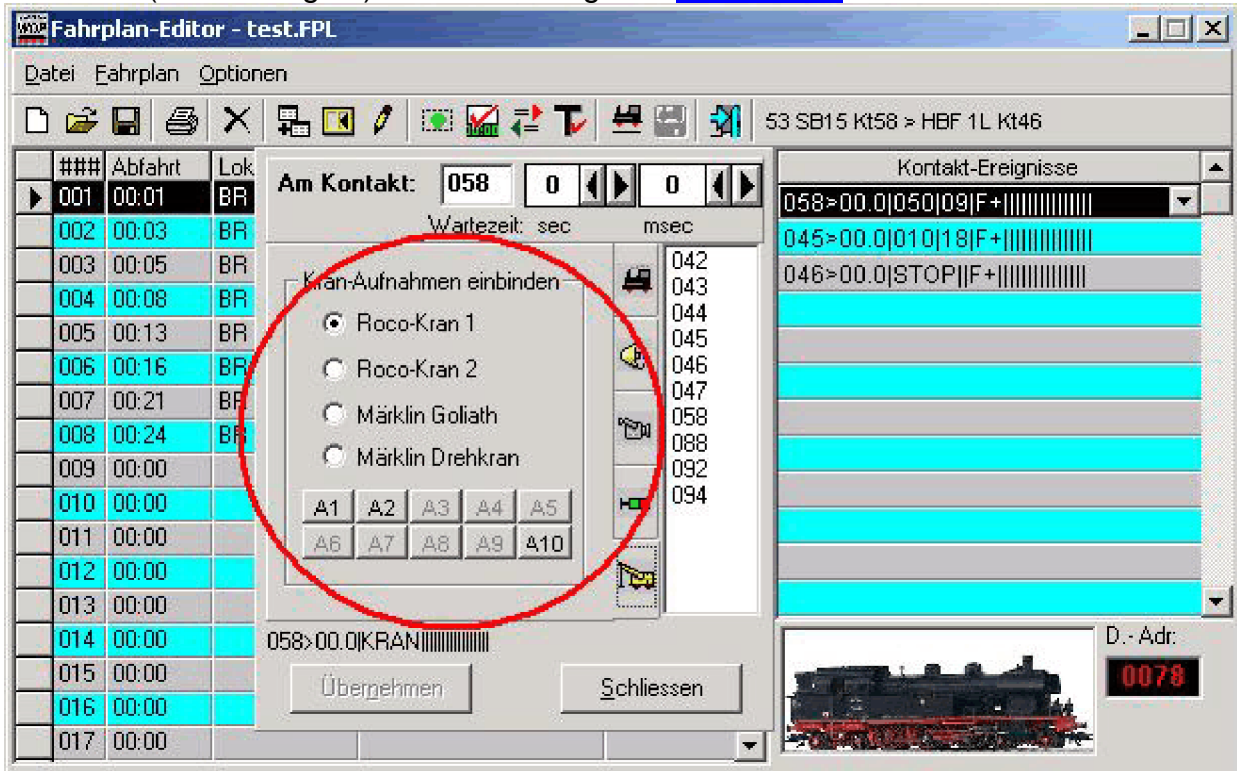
Fahrplan-Editor - test.FPL

Datei Fahrplan Optionen

53 SB15 Kt58 > HBF 1L Kt46

| ### | Abfahrt | Lok |
|---|---|---|
| 001 | 00:01 | BR |
| 002 | 00:03 | BR |
| 003 | 00:05 | BR |
| 004 | 00:08 | BR |
| 005 | 00:13 | BR |
| 006 | 00:16 | BR |
| 007 | 00:21 | BR |
| 008 | 00:24 | BR |
| 009 | 00:00 | |
| 010 | 00:00 | |
| 011 | 00:00 | |
| 012 | 00:00 | |
| 013 | 00:00 | |
| 014 | 00:00 | |
| 015 | 00:00 | |
| 016 | 00:00 | |
| 017 | 00:00 | |

Am Kontakt: 058 0 0

Wartezeit: sec msec

Kran-Aufnahmen einbinden

Roco-Kran 1

Roco-Kran 2

Märklin Goliath

Märklin Drehkran

A1 A2 A3 A4 A5

A6 A7 A8 A9 A10

042
043
044
045
046
047
058
088
092
094

058>00.0|KRAN||||||||||||||

Übernehmen

Schliessen

Kontakt-Ereignisse

058>00.0|050|09|F+||||||||||||||

045>00.0|010|18|F+||||||||||||||

046>00.0|STOP||F+||||||||||||||

D.- Adr:

0078